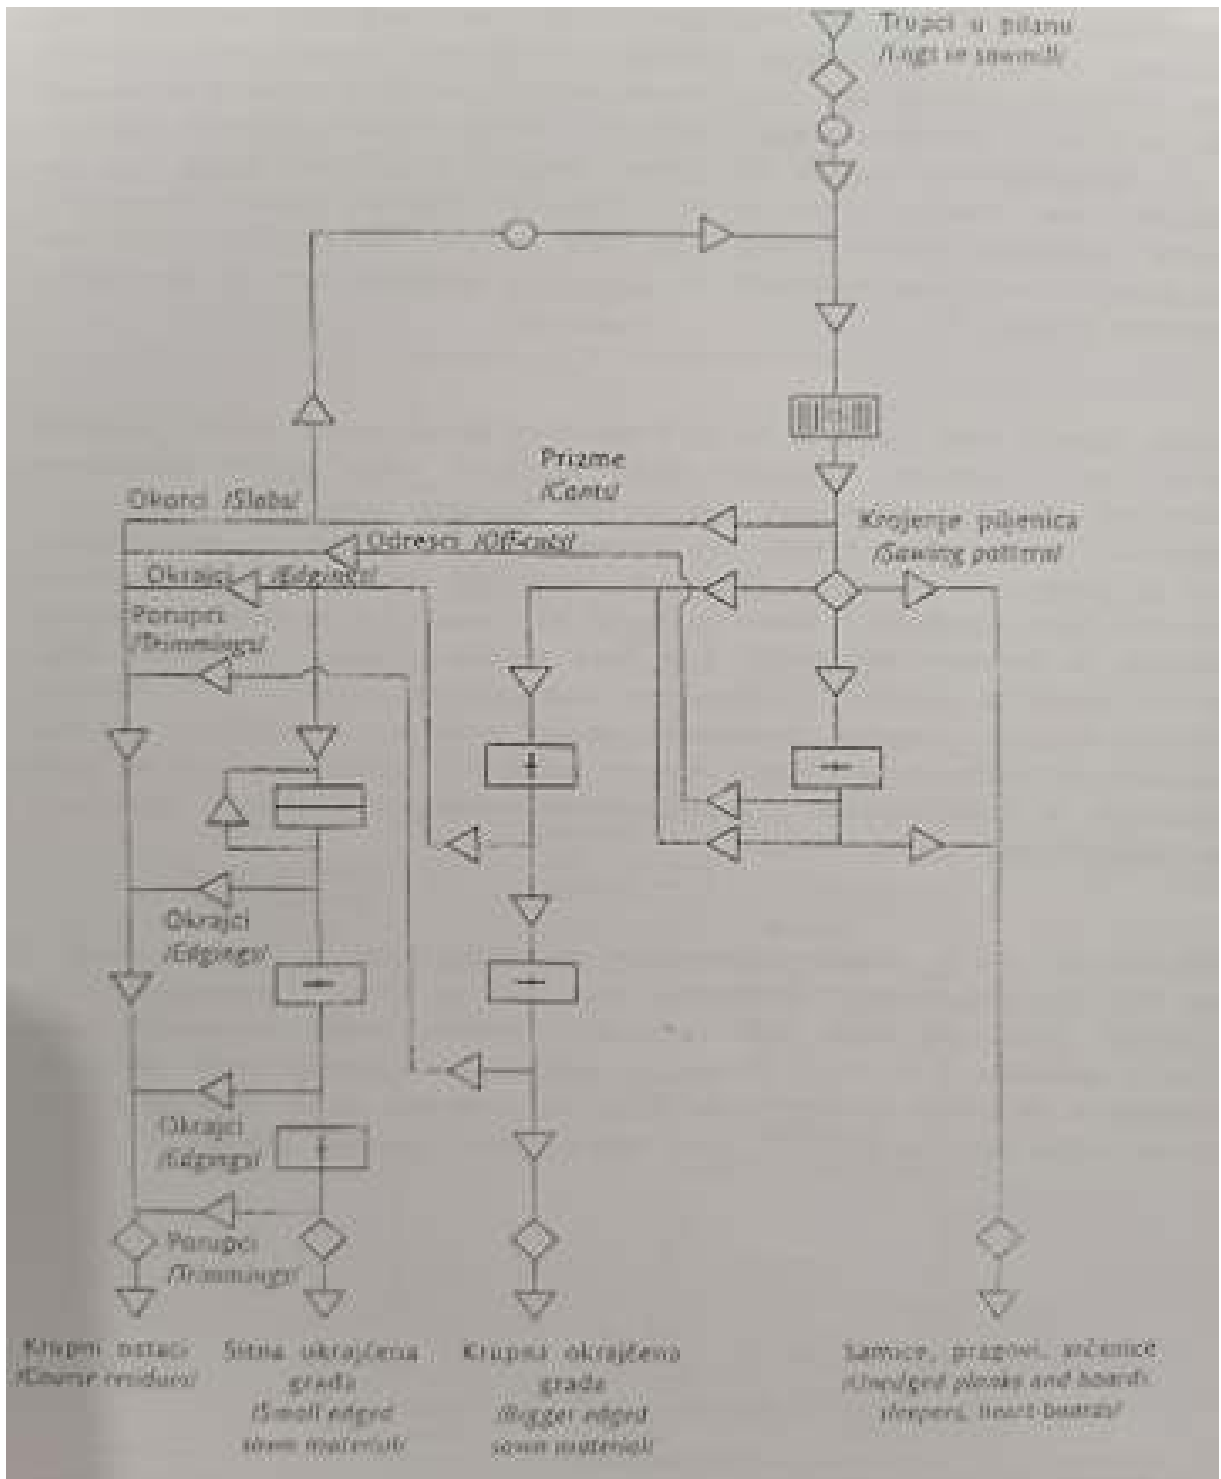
Trupci u pilanu
/Logs in sawmill/

Prizme
/Cants/

Okorci /Slabs/

Krojenje pilenica
/Sawing pattern/

Odresci /Off-cuts/

Okrajci /Edgings/

Porupci
/Trimmings/

Okrajci
/Edgings/

Okrajci
/Edgings/

Porupci
/Trimmings/

Krupni ostaci
/Coarse residues/

Sitna okrajčena građa
/Small edged sawn material/

Krupna okrajčena građa
/Bigger edged sawn material/

Samice, pragovi, srčanice
/Unedged planks and boards, sleepers, heart-boards/